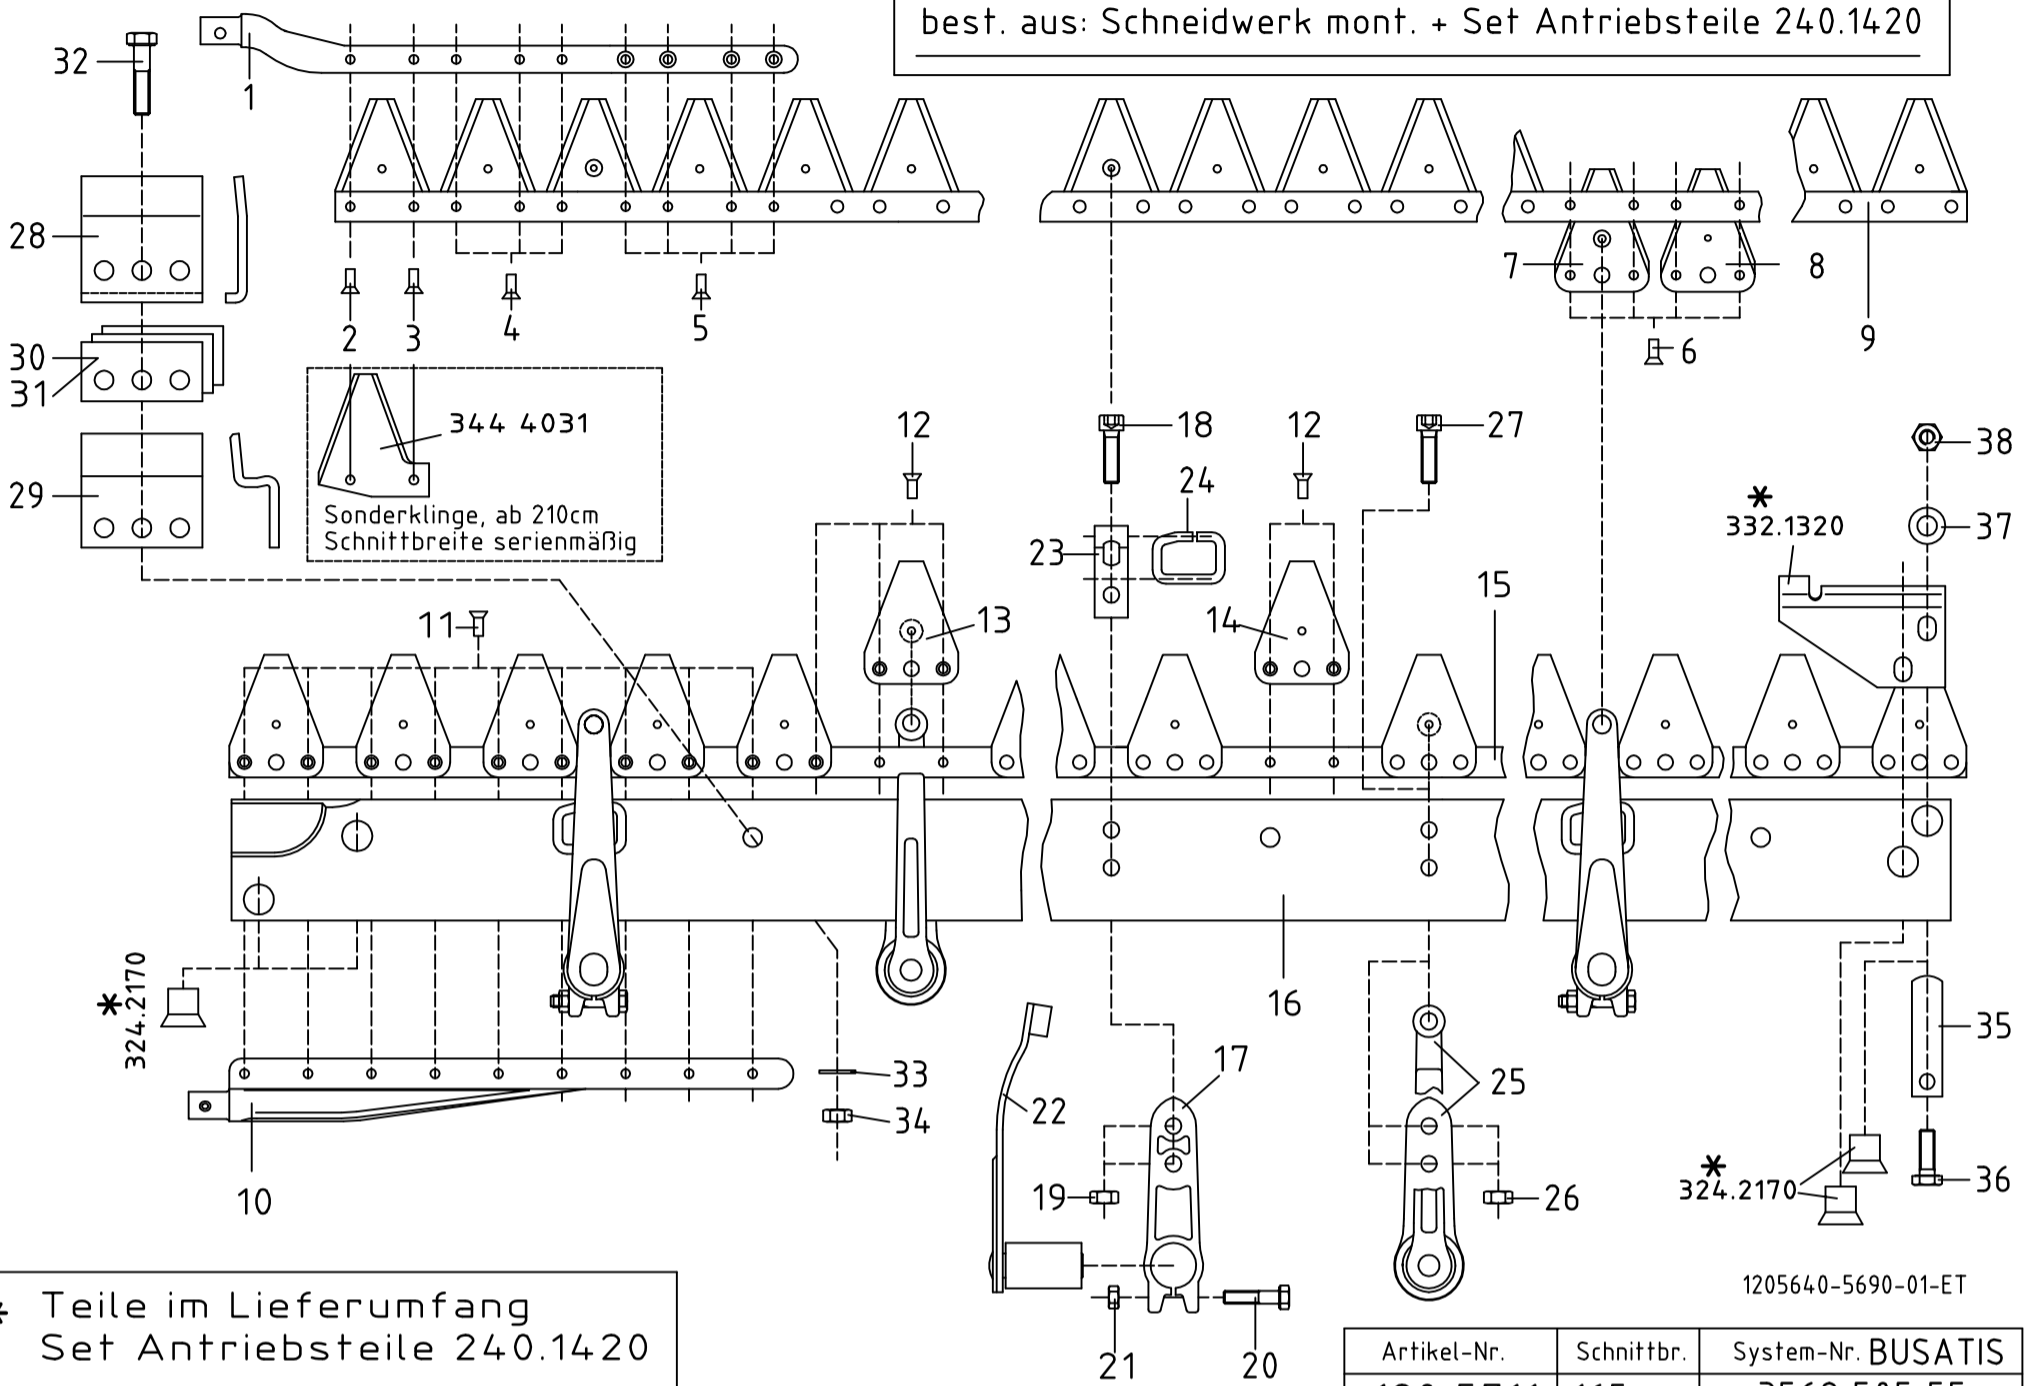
best. aus: Schneidwerk mont. + Set Antriebsteile 240.1420

32
1
28
30
31
29
2
3
4
5
7
8
6
9
344 4031
Sonderklinge, ab 210cm Schnittbreite serienmäßig
12
18
12
27
38
24
23
*
332.1320
37
11
13
14
15
*
324.2170
16
17
25
33
34
22
35
10
19
26
*
324.2170
36
21
20
1205640-5690-01-ET

* Teile im Lieferumfang
Set Antriebsteile 240.1420

| Artikel-Nr. | Schnittbr. | System-Nr. BUSATIS |
|---|---|---|
| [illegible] | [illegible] | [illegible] |